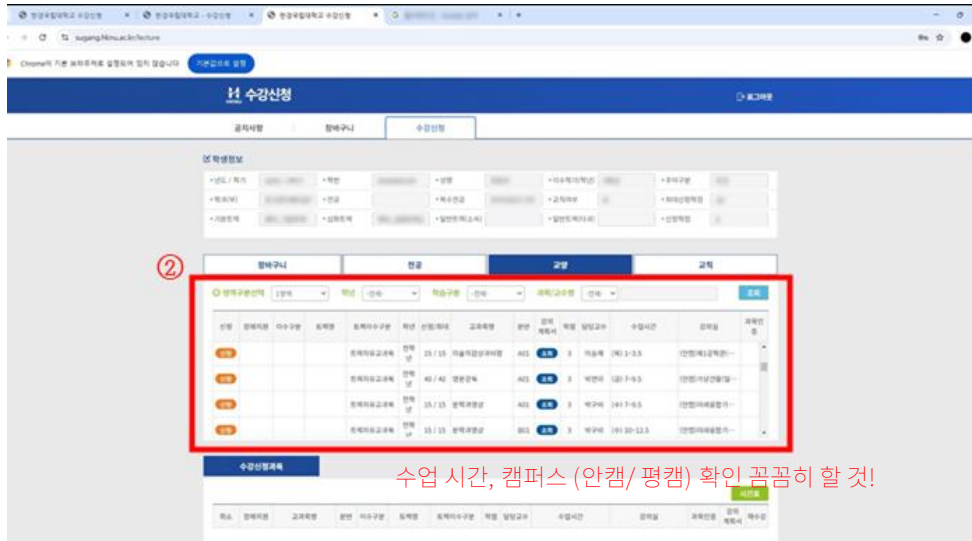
sugang.hknu.ac.kr/lecture

기본값으로 설정

수강신청

로그아웃

공지사항 장바구니 수강신청

학생정보

②

장바구니 전공 교양 교직

조회

| 신청 | 장애지원 | 이수구분 | 트랙명 | 트랙이수구분 | 학년 | 신청/제한 | 교과목명 | 분반 | 강의계획서 | 학점 | 담당교수 | 수업시간 | 강의실 | 과목인증 |
|---|---|---|---|---|---|---|---|---|---|---|---|---|---|---|
| 신청 | | | | 트랙의무교과목 | 전학년 | 25 / 15 | 미술작품감상과이해 | A01 | 조회 | 3 | | [목] 1-3.5 | [안캠] | |
| 신청 | | | | 트랙의무교과목 | 전학년 | 40 / 40 | 영화감독 | A01 | 조회 | 3 | | [금] 7-9.5 | [안캠] | |
| 신청 | | | | 트랙의무교과목 | 전학년 | 15 / 15 | | A01 | 조회 | 3 | | [수] 7-9.5 | [안캠] | |
| 신청 | | | | 트랙의무교과목 | 전학년 | 15 / 15 | | B01 | 조회 | 3 | | [수] 10-12.5 | [안캠] | |

수강신청과목

수업 시간, 캠퍼스 (안캠/ 평캠) 확인 꼼꼼히 할 것!

시간표

| 취소 | 장애지원 | 교과목명 | 분반 | 이수구분 | 트랙명 | 트랙이수구분 | 학점 | 담당교수 | 수업시간 | 강의실 | 과목인증 | 강의계획서 | 재수강 |
|---|---|---|---|---|---|---|---|---|---|---|---|---|---|